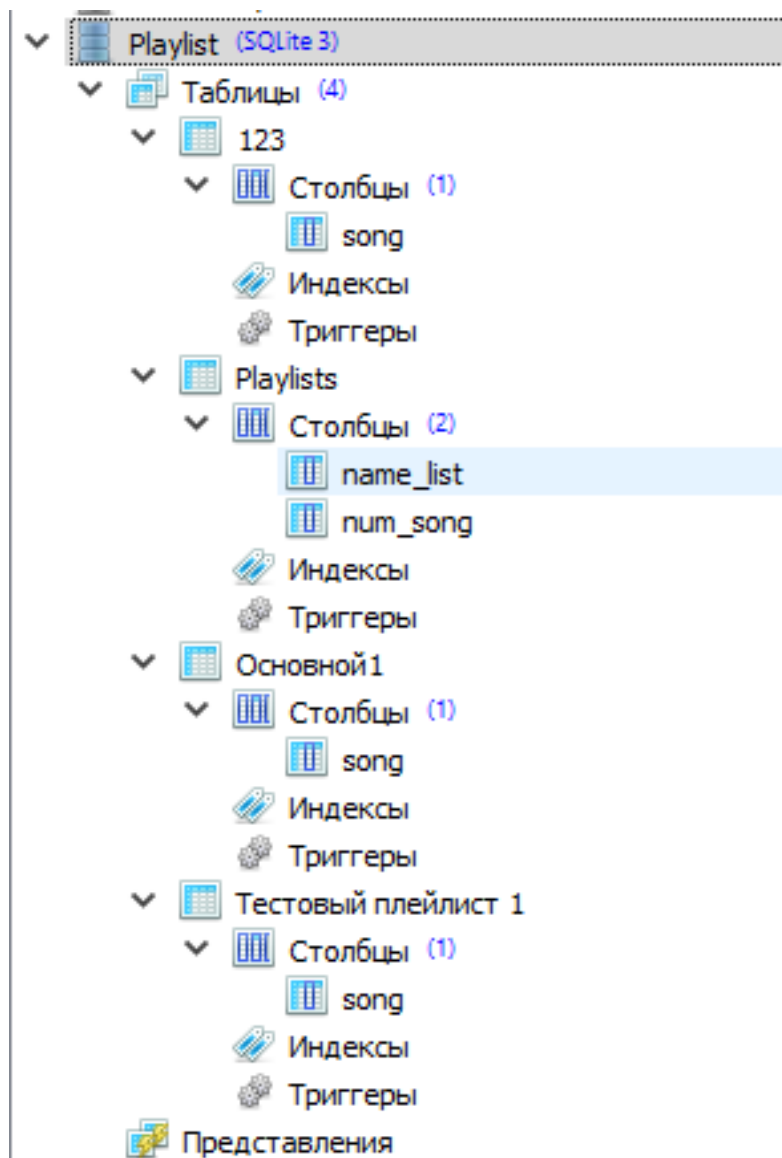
Playlist (SQLite 3)
Таблицы (4)
123
Столбцы (1)
song
Индексы
Триггеры
Playlists
Столбцы (2)
name_list
num_song
Индексы
Триггеры
Основной1
Столбцы (1)
song
Индексы
Триггеры
Тестовый плейлист 1
Столбцы (1)
song
Индексы
Триггеры
Представления